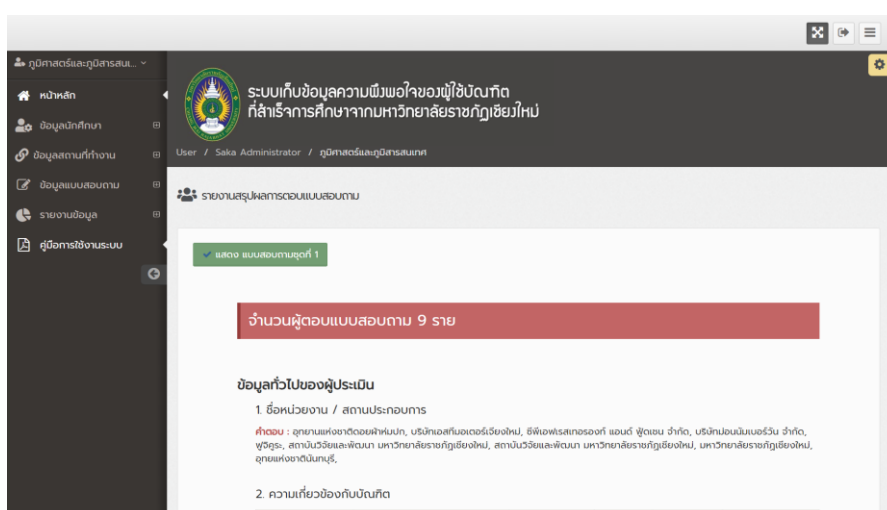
ภูมิศาสตร์และภูมิสารสนเ...

หน้าหลัก

ข้อมูลนักศึกษา

ข้อมูลสถานที่ทำงาน

ข้อมูลแบบสอบถาม

รายงานข้อมูล

คู่มือการใช้งานระบบ

ระบบเก็บข้อมูลความพึงพอใจของผู้ใช้บัณฑิต ที่สำเร็จการศึกษาจากมหาวิทยาลัยราชภัฏเชียงใหม่

User / Saka Administrator / ภูมิศาสตร์และภูมิสารสนเทศ

รายงานสรุปผลการตอบแบบสอบถาม

✔ แสดง แบบสอบถามชุดที่ 1

จำนวนผู้ตอบแบบสอบถาม 9 ราย

ข้อมูลทั่วไปของผู้ประเมิน

1. ชื่อหน่วยงาน / สถานประกอบการ

คำตอบ : อุทยานแห่งชาติดอยฟ้าห่มปก, บริษัทเอสทีมอเตอร์เชียงใหม่, ซีพีเอฟเรสเทอรองท์ แอนด์ ฟู้ดเซน จำกัด, บริษัทมอนนิ่งเบอร์วัน จำกัด, ฟูจิคูระ, สถาบันวิจัยและพัฒนา มหาวิทยาลัยราชภัฏเชียงใหม่, สถาบันวิจัยและพัฒนา มหาวิทยาลัยราชภัฏเชียงใหม่, มหาวิทยาลัยราชภัฏเชียงใหม่, อุทยานแห่งชาติตินนบุรี,

2. ความเกี่ยวข้องกับบัณฑิต